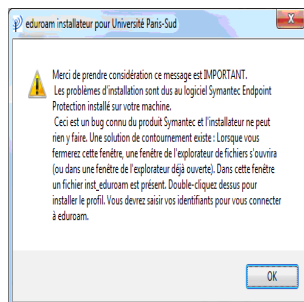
eduroam installateur pour Université Paris-Sud

Merci de prendre considération ce message est IMPORTANT.
Les problèmes d'installation sont dus au logiciel Symantec Endpoint Protection installé sur votre machine.
Ceci est un bug connu du produit Symantec et l'installeur ne peut rien y faire. Une solution de contournement existe : Lorsque vous fermerez cette fenêtre, une fenêtre de l'explorateur de fichiers s'ouvrira (ou dans une fenêtre de l'explorateur déjà ouverte). Dans cette fenêtre un fichier inst_eduroam est présent. Double-cliquez dessus pour installer le profil. Vous devrez saisir vos identifiants pour vous connecter à eduroam.

OK